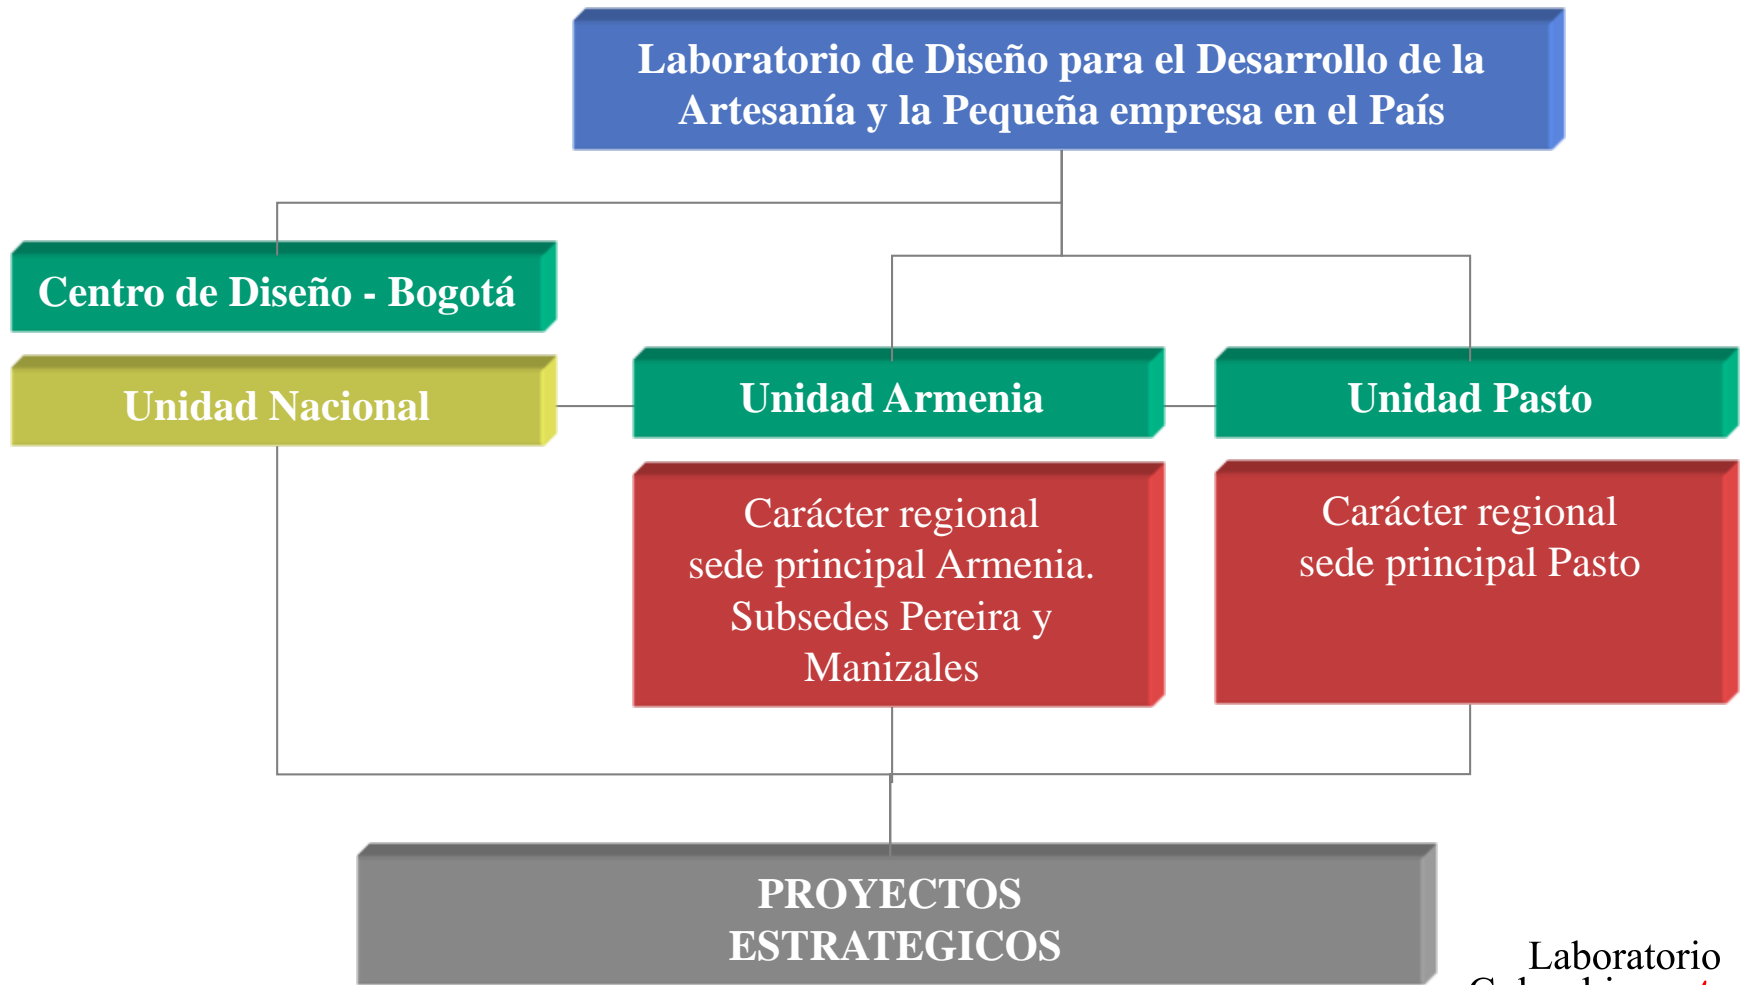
Laboratorio de Diseño para el Desarrollo de la Artesanía y la Pequeña empresa en el País

Centro de Diseño - Bogotá

Unidad Nacional

Unidad Armenia

Unidad Pasto

Carácter regional sede principal Armenia. Subsedes Pereira y Manizales

Carácter regional sede principal Pasto

PROYECTOS ESTRATEGICOS

Laboratorio
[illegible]